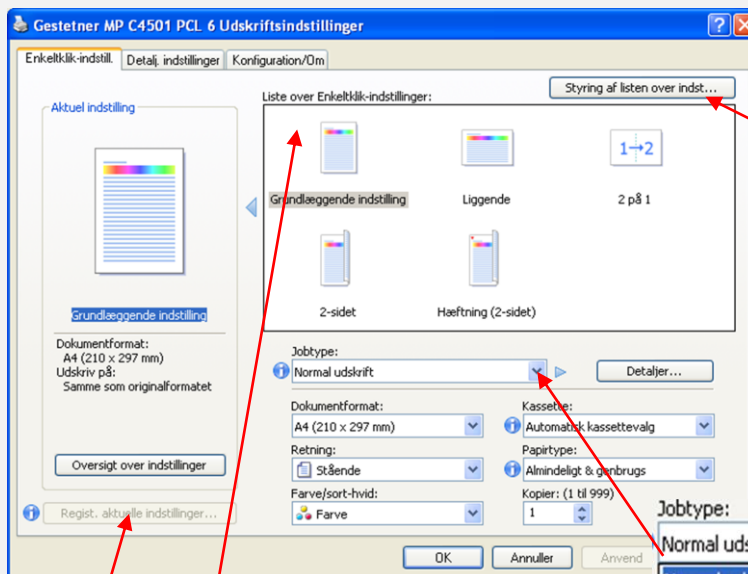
Gestetner MP C4501 PCL 6 Udskriftsindstillinger

Enkeltklik-indstill. | Detalj. indstillinger | Konfiguration/Om

Aktuel indstilling

Grundlæggende indstilling

Dokumentformat:
A4 (210 x 297 mm)
Udskriv på:
Samme som originalformatet

Oversigt over indstillinger

Regist. aktuelle indstillinger...

Styring af listen over indst...

Liste over Enkeltklik-indstillinger:

Grundlæggende indstilling

Liggende

1→2

2 på 1

2-sidet

Hæftning (2-sidet)

Jobtype:
Normal udskrift

Detaljer...

Dokumentformat:
A4 (210 x 297 mm)

Kassette:
Automatisk kassettevalg

Retning:
Stående

Papirtype:
Almindeligt & genbrugs

Farve/sort-hvid:
Farve

Kopier: (1 til 999)
1

Jobtype:
Normal uds

OK | Annuller | Anvend